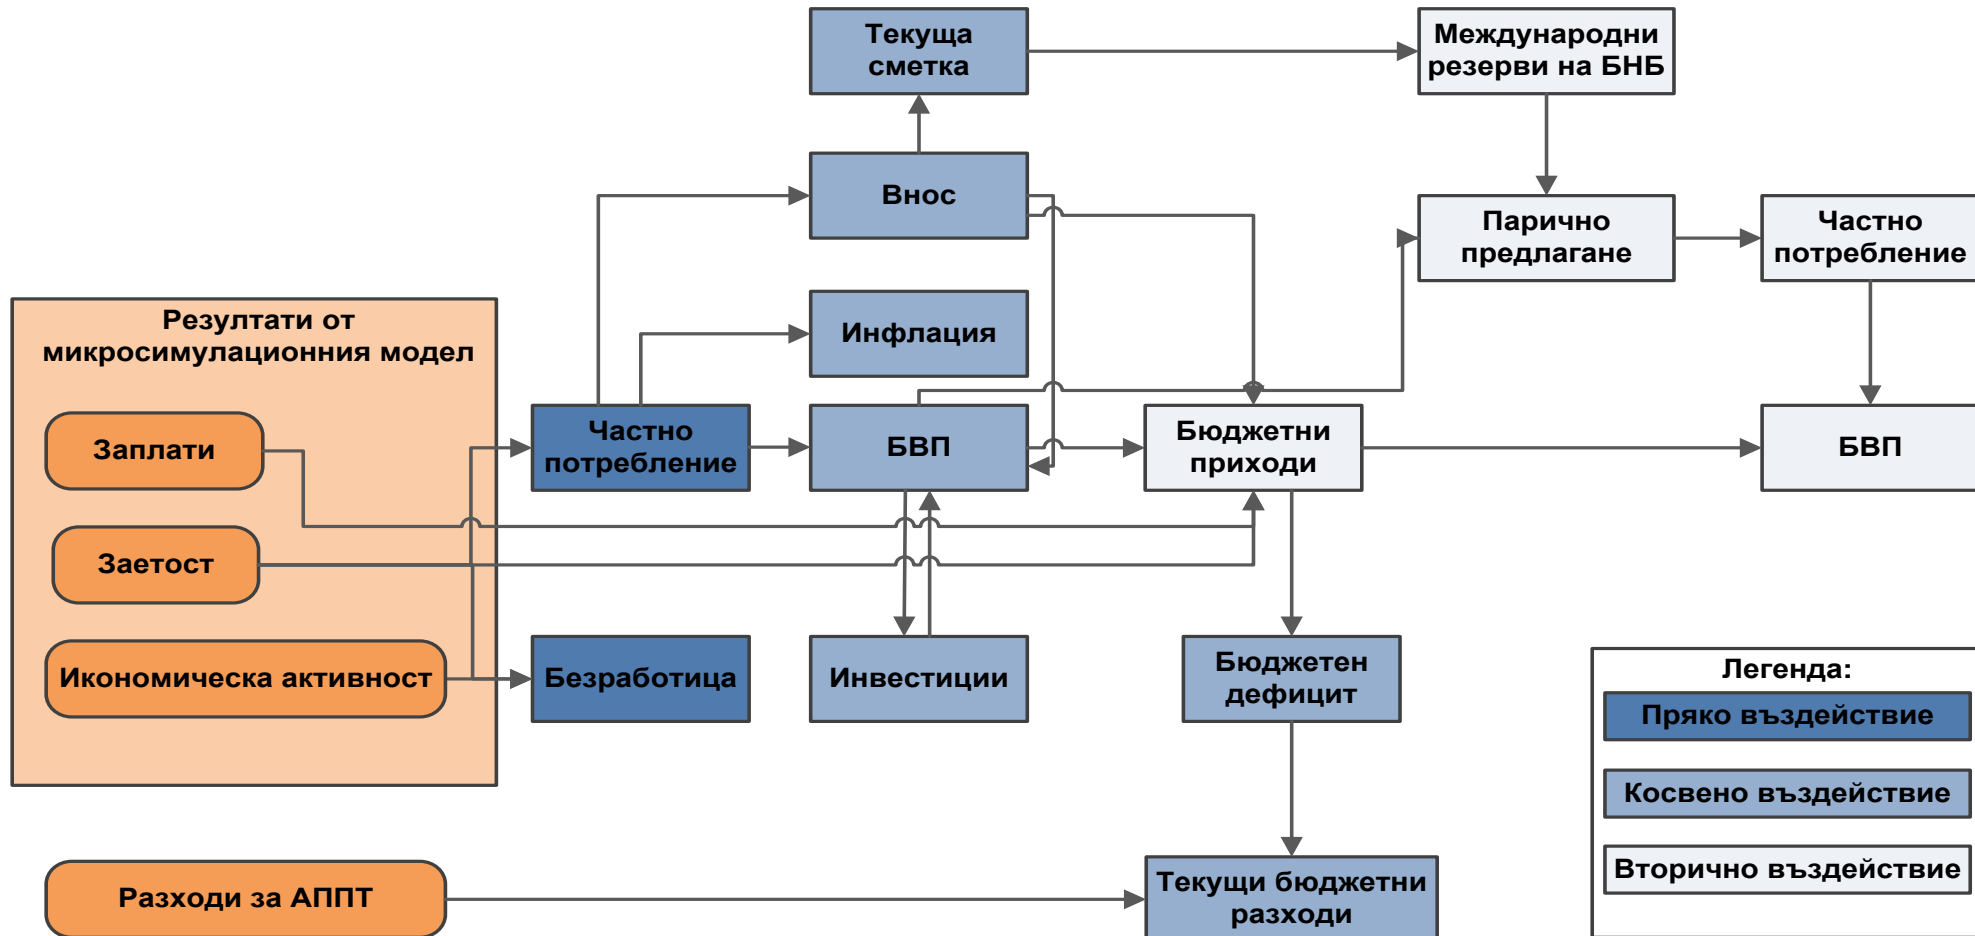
Текуща сметка

Международни резерви на БНБ

Внос

Парично предлагане

Частно потребление

Резултати от микросимулационния модел

Инфлация

Заплати

Частно потребление

БВП

Бюджетни приходи

БВП

Заетост

Икономическа активност

Безработица

Инвестиции

Бюджетен дефицит

Легенда:

Пряко въздействие

Косвено въздействие

Вторично въздействие

Разходи за АППТ

Текущи бюджетни разходи